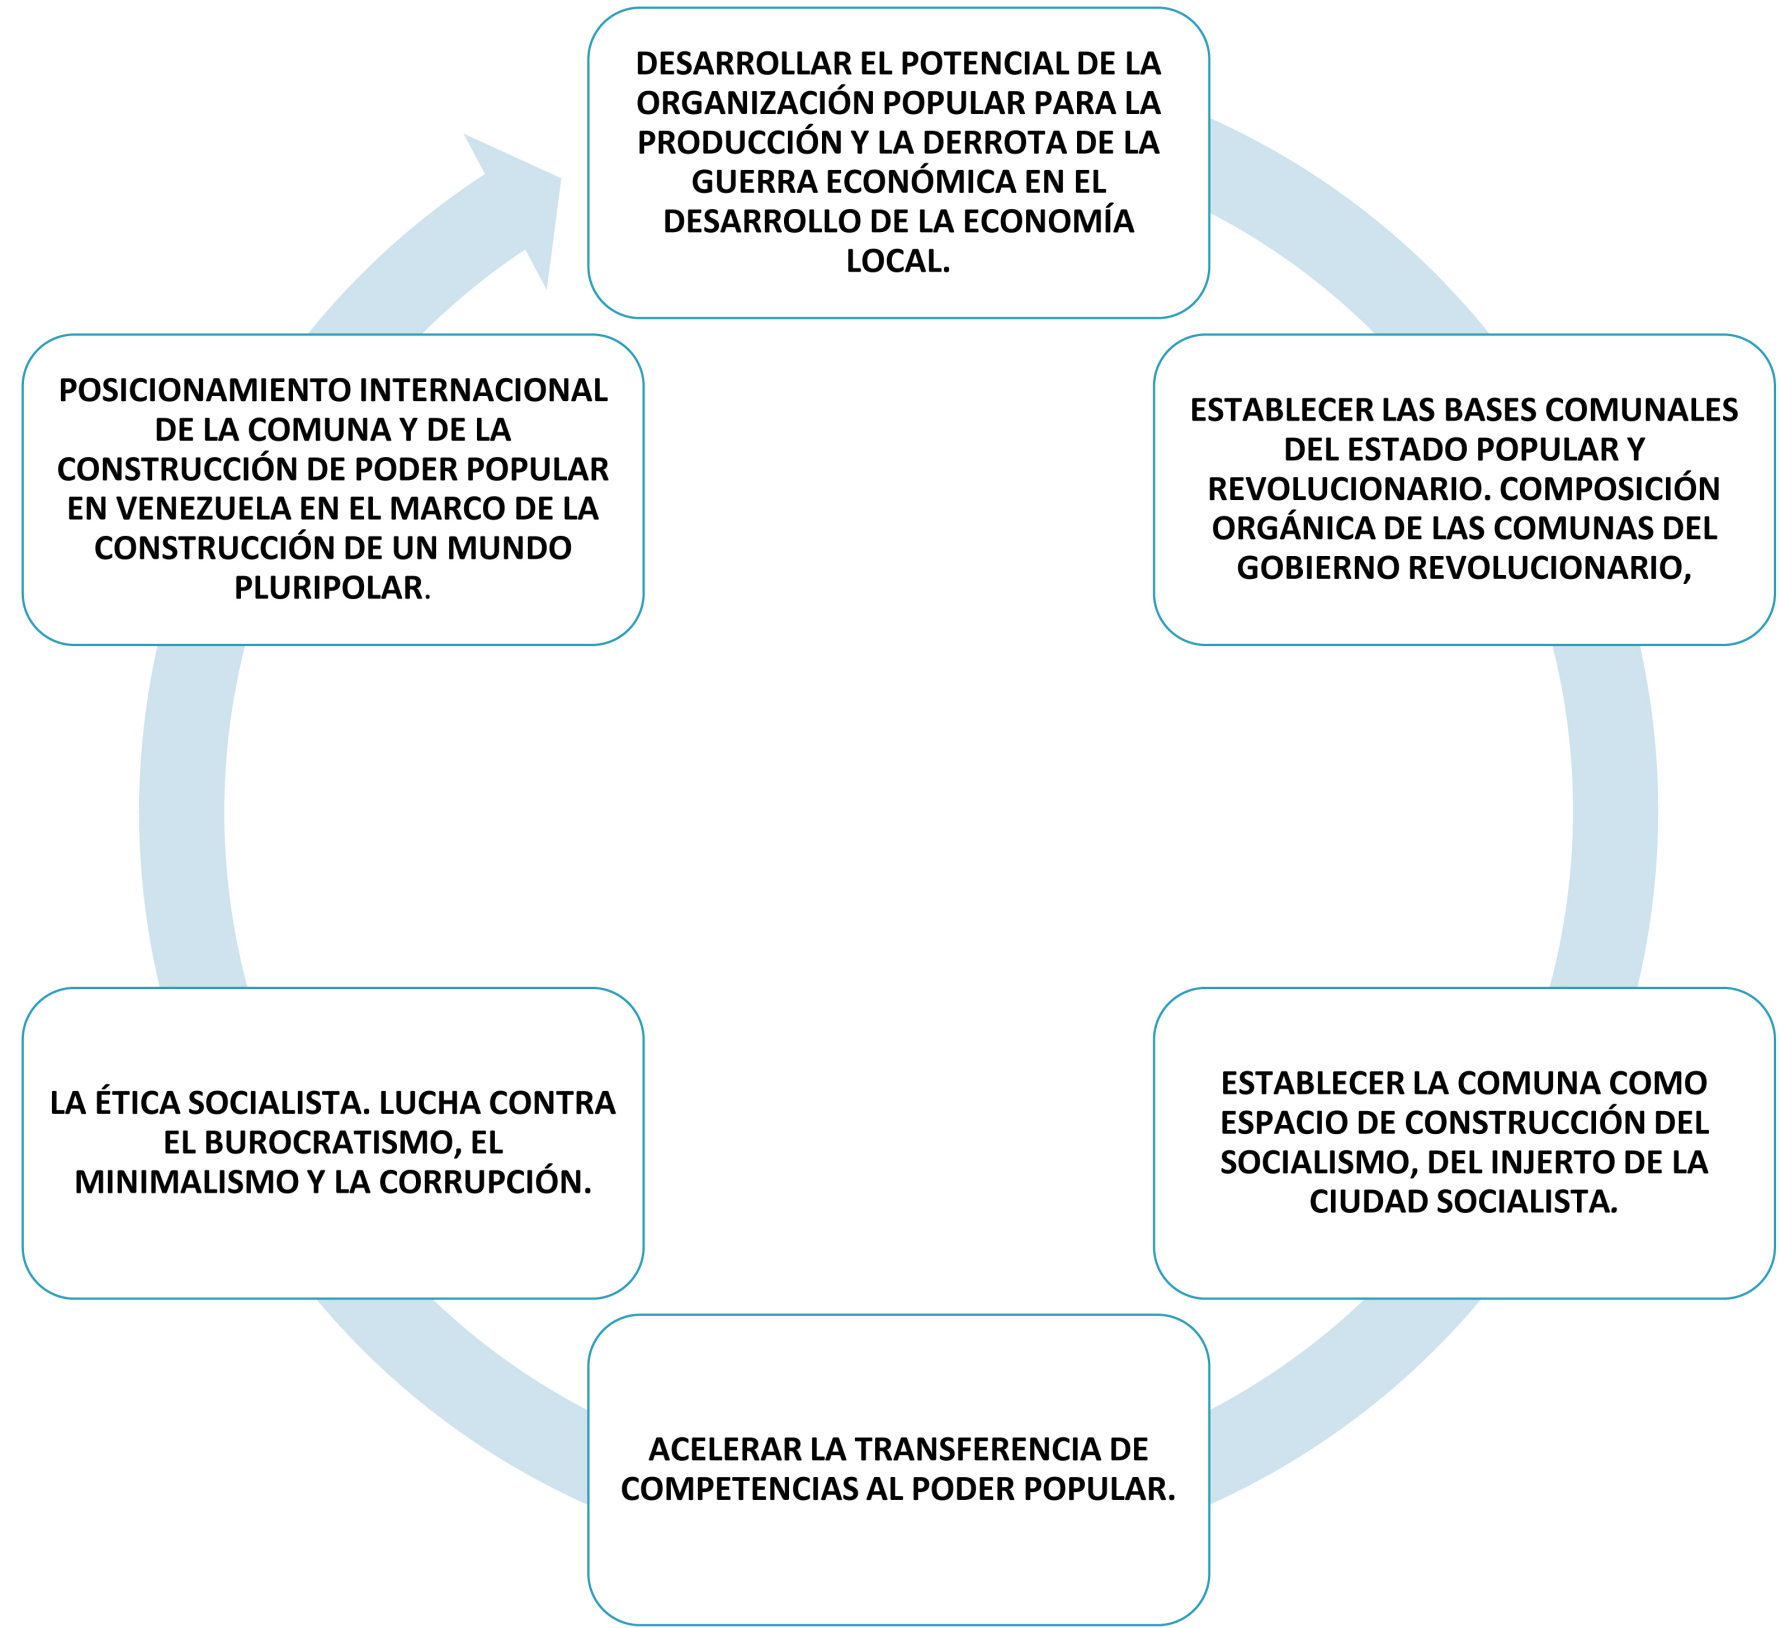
DESARROLLAR EL POTENCIAL DE LA ORGANIZACIÓN POPULAR PARA LA PRODUCCIÓN Y LA DERROTA DE LA GUERRA ECONÓMICA EN EL DESARROLLO DE LA ECONOMÍA LOCAL.

ESTABLECER LAS BASES COMUNALES DEL ESTADO POPULAR Y REVOLUCIONARIO. COMPOSICIÓN ORGÁNICA DE LAS COMUNAS DEL GOBIERNO REVOLUCIONARIO,

ESTABLECER LA COMUNA COMO ESPACIO DE CONSTRUCCIÓN DEL SOCIALISMO, DEL INJERTO DE LA CIUDAD SOCIALISTA.

ACELERAR LA TRANSFERENCIA DE COMPETENCIAS AL PODER POPULAR.

LA ÉTICA SOCIALISTA. LUCHA CONTRA EL BUROCRATISMO, EL MINIMALISMO Y LA CORRUPCIÓN.

POSICIONAMIENTO INTERNACIONAL DE LA COMUNA Y DE LA CONSTRUCCIÓN DE PODER POPULAR EN VENEZUELA EN EL MARCO DE LA CONSTRUCCIÓN DE UN MUNDO PLURIPOLAR.